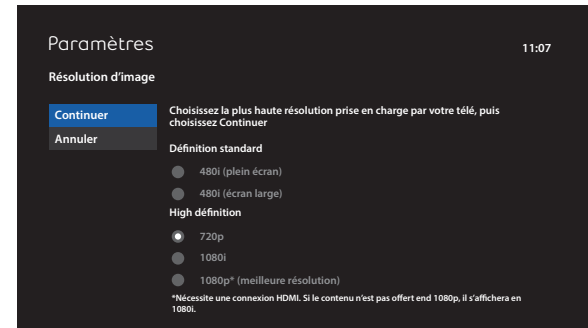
Paramètres

11:07

Résolution d'image

Continuer
Annuler

Choisissez la plus haute résolution prise en charge par votre télé, puis choisissez Continuer

Définition standard

480i (plein écran)

480i (écran large)

High définition

720p

1080i

1080p* (meilleure résolution)

*Nécessite une connexion HDMI. Si le contenu n'est pas offert end 1080p, il s'affichera en 1080i.